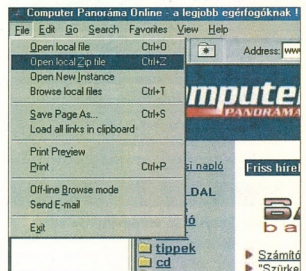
Computer Panoráma Online - a legjobb egérfogóknak !

File Edit Go Search Favorites View Help

Open local file Ctrl+O
Open local Zip file Ctrl+Z
Open New Instance
Browse local files Ctrl+T
Save Page As... Ctrl+S
Load all links in clipboard
Print Preview
Print Ctrl+P
Off-line Browse mode
Send E-mail
Exit

Address: www

mputer
PANORAMA

si napló

LDAL

Friss hírek

tippek
cd

Számító
"Szürke